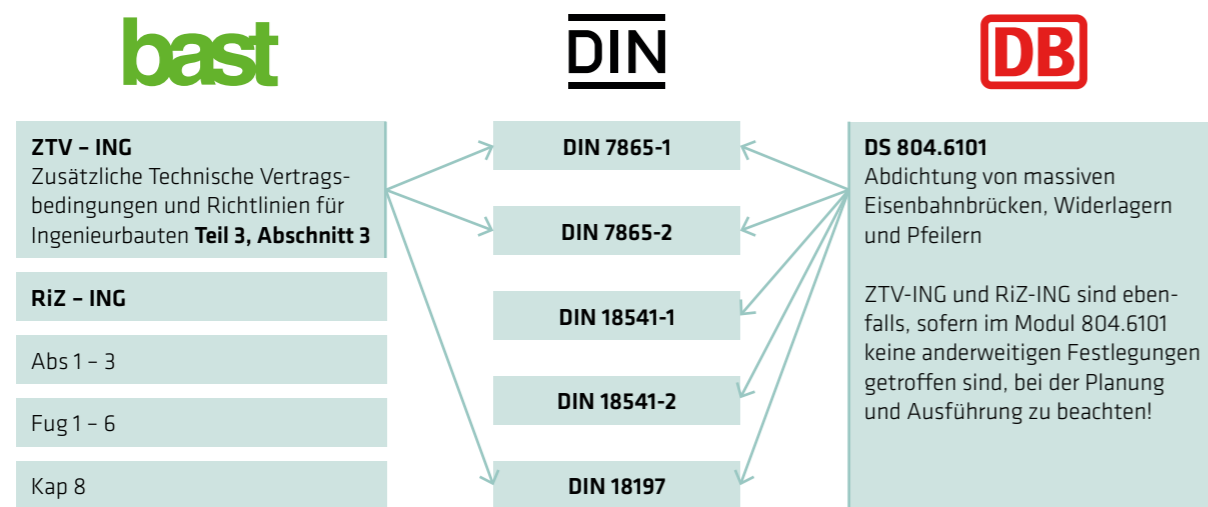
bast

DIN

DB

ZTV – ING
Zusätzliche Technische Vertragsbedingungen und Richtlinien für Ingenieurbauten Teil 3, Abschnitt 3

RiZ – ING

Abs 1 – 3

Fug 1 – 6

Kap 8

DIN 7865-1

DIN 7865-2

DIN 18541-1

DIN 18541-2

DIN 18197

DS 804.6101
Abdichtung von massiven Eisenbahnbrücken, Widerlagern und Pfeilern

ZTV-ING und RiZ-ING sind ebenfalls, sofern im Modul 804.6101 keine anderweitigen Festlegungen getroffen sind, bei der Planung und Ausführung zu beachten!